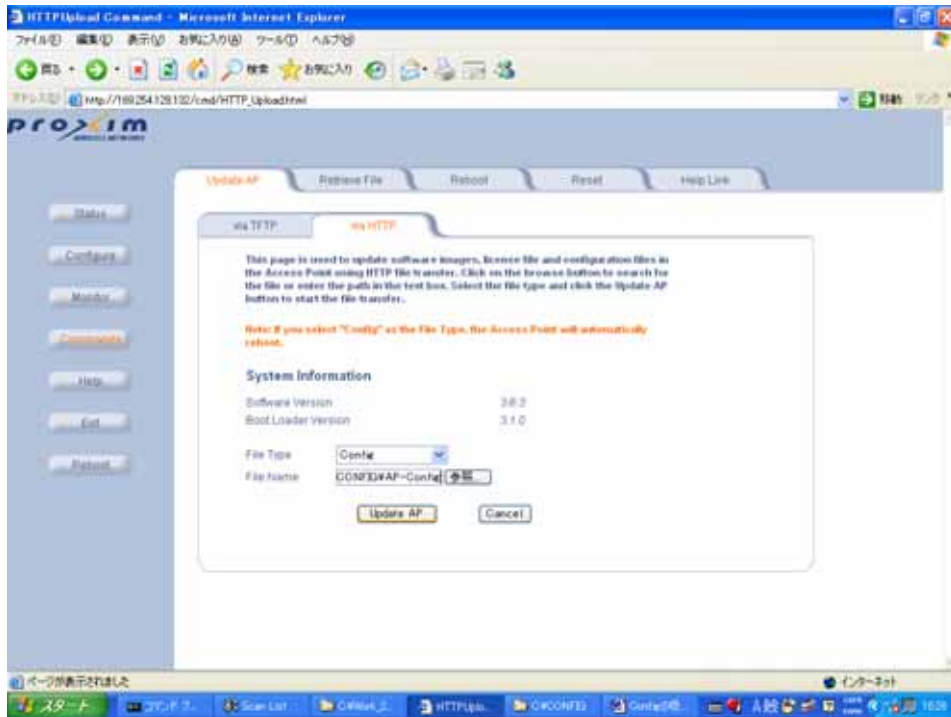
HTTPUpload Command - Microsoft Internet Explorer

ファイル(F) 編集(E) 表示(V) お気に入り(A) ツール(T) ヘルプ(H)

戻る 検索 お気に入り

アドレス(D) http://169.254.128.132/cmd/HTTP_Upload.html

移動 リンク

Proxim WIRELESS NETWORKS

Update AP | Retrieve File | Reboot | Reset | Help Link

Status

Configure

Monitor

Commands

Help

Exit

Reboot

via TFTP | via HTTP

This page is used to update software images, licence file and configuration files in the Access Point using HTTP file transfer. Click on the browse button to search for the file or enter the path in the text box. Select the file type and click the Update AP button to start the file transfer.

Note: If you select "Config" as the File Type, the Access Point will automatically reboot.

System Information

| | |
|---|---|
| Software Version | 3.0.2 |
| Boot Loader Version | 3.1.0 |

File Type Config

File Name CONFIG¥AP-Config 参照...

Update AP Cancel

ページが表示されました

インターネット

スタート コマンド プ... Scan List C:¥Work_2... HTTPUplo... C:¥CONFIG Config(... 16:2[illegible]